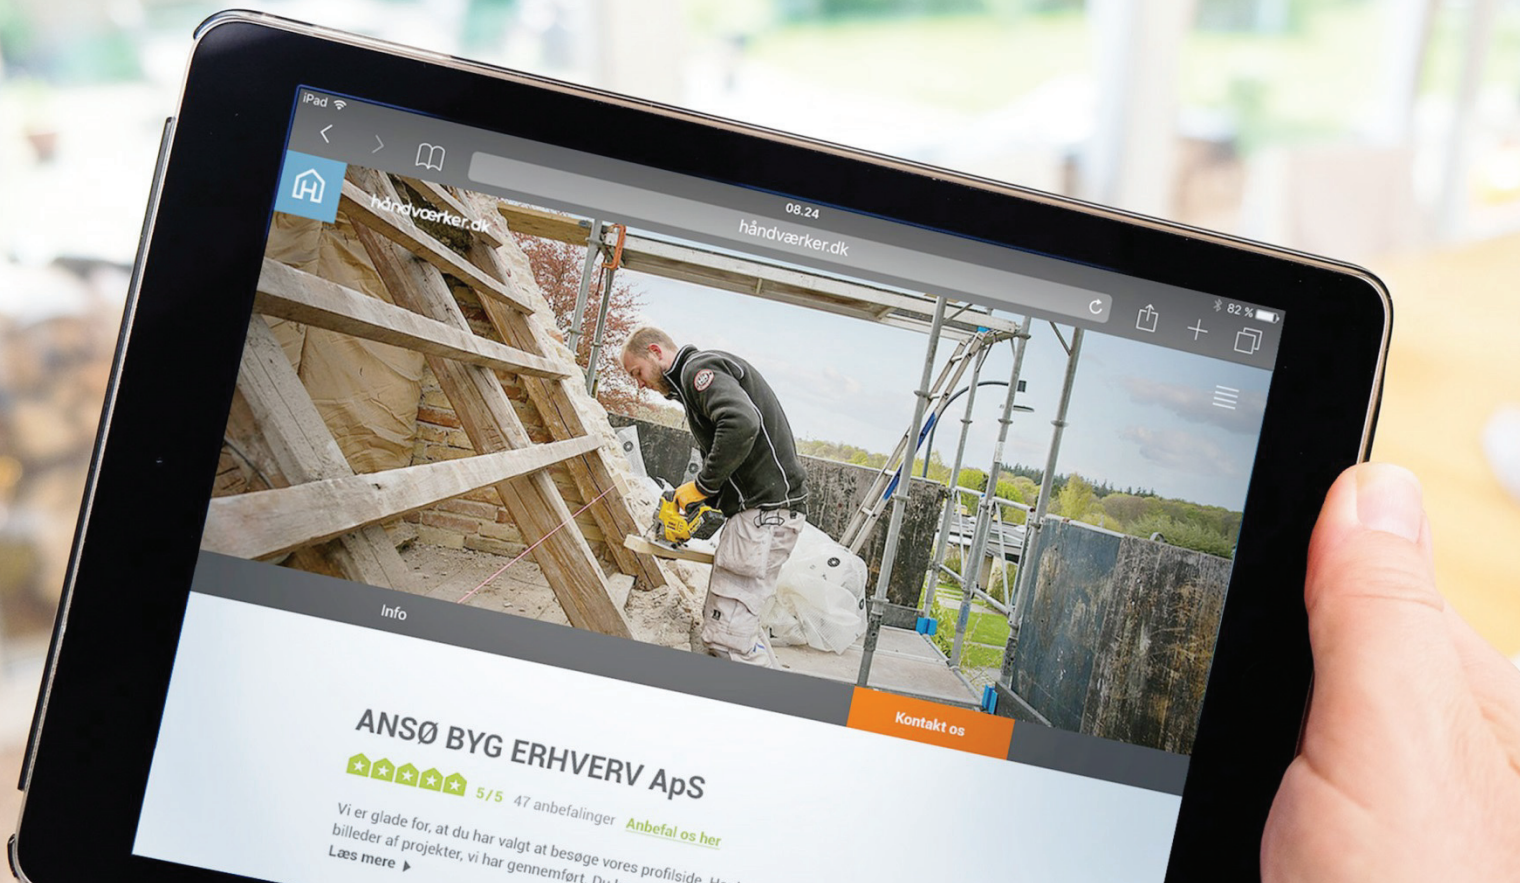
iPad

08.24

håndværker.dk

82 %

håndværker.dk

Info

Kontakt os

ANSØ BYG ERHVERV ApS

5/5 47 anbefalinger Anbefal os her

Vi er glade for, at du har valgt at besøge vores profilside. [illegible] billeder af projekter, vi har gennemført. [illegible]

Læs mere